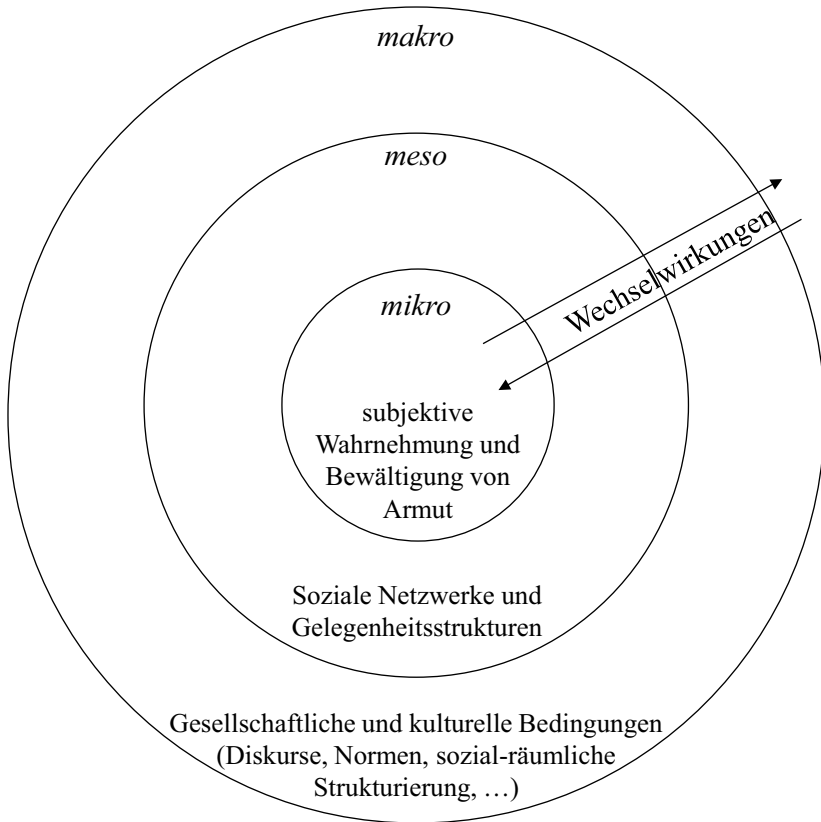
makro

meso

Wechselwirkungen

mikro

subjektive Wahrnehmung und Bewältigung von Armut

Soziale Netzwerke und Gelegenheitsstrukturen

Gesellschaftliche und kulturelle Bedingungen (Diskurse, Normen, sozial-räumliche Strukturierung, …)